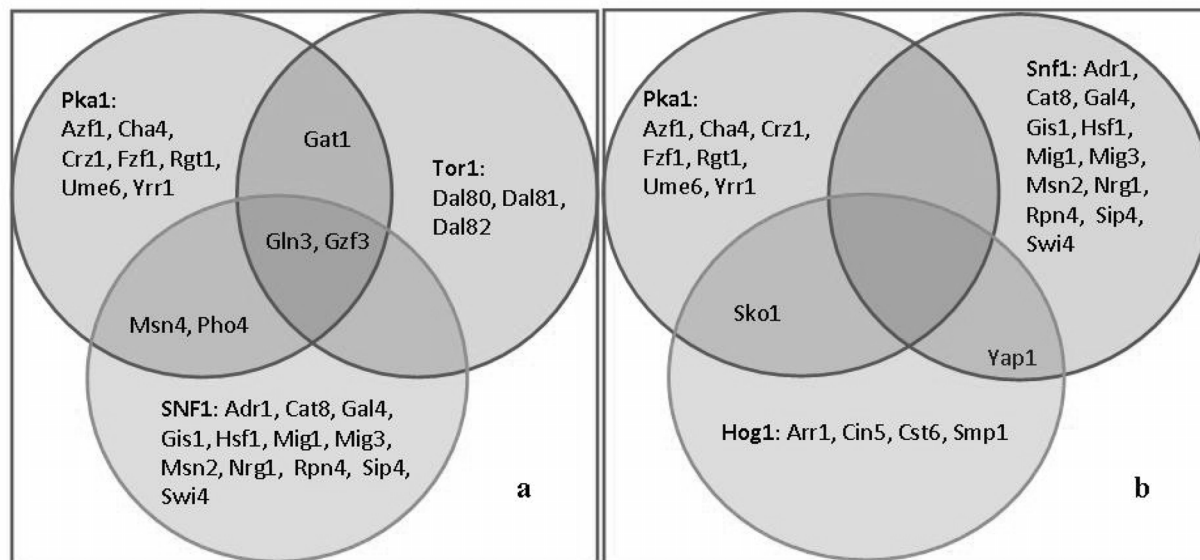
Pka1:
Azf1, Cha4, Crz1, Fzf1, Rgt1, Ume6, Yrr1

Gat1

Tor1:
Dal80, Dal81, Dal82

Gln3, Gzf3

Msn4, Pho4

SNF1: Adr1, Cat8, Gal4, Gis1, Hsf1, Mig1, Mig3, Msn2, Nrg1, Rpn4, Sip4, Swi4

a

Pka1:
Azf1, Cha4, Crz1, Fzf1, Rgt1, Ume6, Yrr1

Snf1: Adr1, Cat8, Gal4, Gis1, Hsf1, Mig1, Mig3, Msn2, Nrg1, Rpn4, Sip4, Swi4

Sko1

Yap1

Hog1: Arr1, Cin5, Cst6, Smp1

b